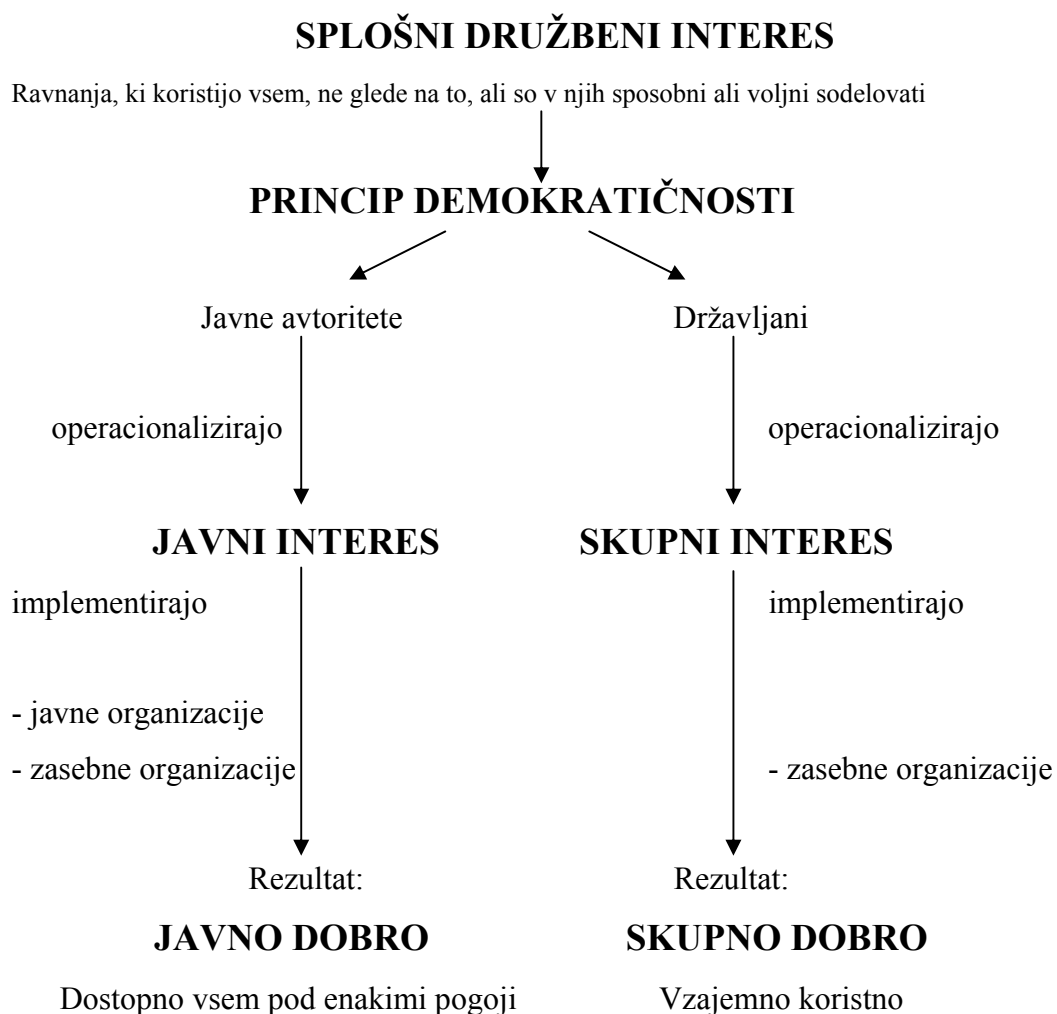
SPLOŠNI DRUŽBENI INTERES

Ravnanja, ki koristijo vsem, ne glede na to, ali so v njih sposobni ali voljni sodelovati

PRINCIP DEMOKRATIČNOSTI

Javne avtoritete

operacionalizirajo

JAVNI INTERES

implementirajo

- javne organizacije
- zasebne organizacije

Rezultat:

JAVNO DOBRO

Dostopno vsem pod enakimi pogoji

Državljani

operacionalizirajo

SKUPNI INTERES

implementirajo

- zasebne organizacije

Rezultat:

SKUPNO DOBRO

Vzajemno koristno